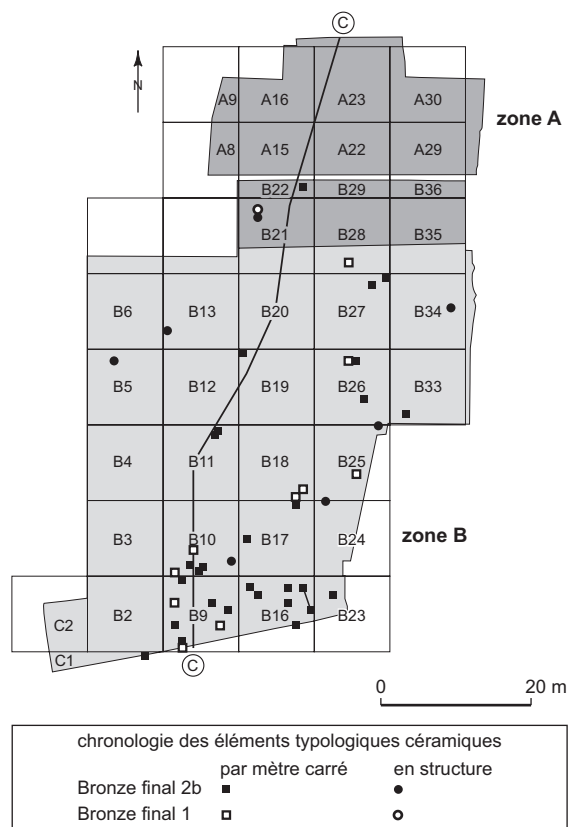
C

N

A9 A16 A23 A30

zone A

A8 A15 A22 A29

B22 B29 B36

B21 B28 B35

B6 B13 B20 B27 B34

B5 B12 B19 B26 B33

B4 B11 B18 B25

B3 B10 B17 B24

zone B

C2 B2 B9 B16 B23

C1

C

0 20 m

chronologie des éléments typologiques céramiques

| | par mètre carré | en structure |
|---|---|---|
| Bronze final 2b | ■ | ● |
| Bronze final 1 | □ | ○ |